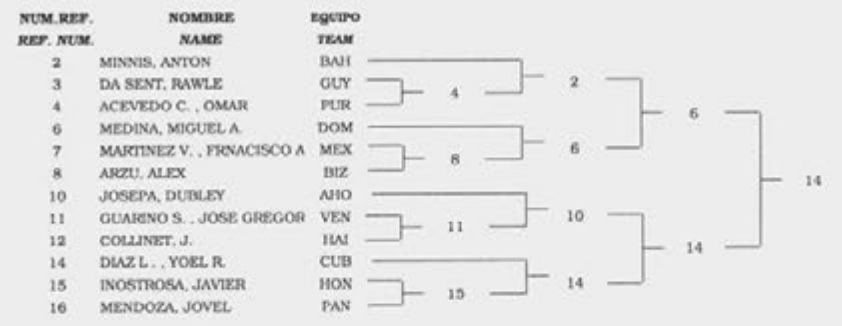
| NUM.REF. | NOMBRE | EQUIPO |
|---|---|---|
| REF. NUM. | NAME | TEAM |
| 2 | MINNIS, ANTON | BAH |
| 3 | DA SENT, RAWLE | GUY |
| 4 | ACEVEDO C. , OMAR | PUR |
| 6 | MEDINA, MIGUEL A. | DOM |
| 7 | MARTINEZ V. , FRNACISCO A | MEX |
| 8 | ARZU, ALEX | BIZ |
| 10 | JOSEPA, DUBLEY | AHO |
| 11 | GUARINO S. , JOSE GREGOR | VEN |
| 12 | COLLINET, J. | HAI |
| 14 | DIAZ L. , YOEL R. | CUB |
| 15 | INOSTROSA, JAVIER | HON |
| 16 | MENDOZA, JOVEL | PAN |

4
8
11
15

2
6
10
14

6
14

14